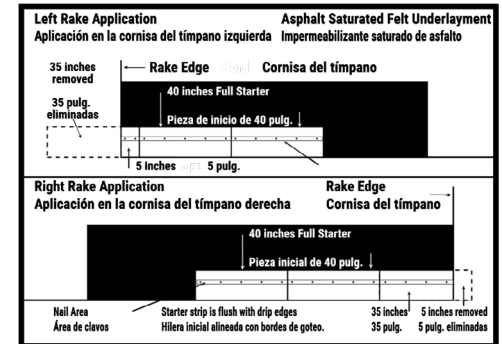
Left Rake Application
Aplicación en la cornisa del tímpano izquierda

Asphalt Saturated Felt Underlayment
Impermeabilizante saturado de asfalto

35 inches removed

35 pulg. eliminadas

Rake Edge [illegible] Cornisa del tímpano

40 inches Full Starter

Pieza de inicio de 40 pulg.

5 inches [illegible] 5 pulg.

Right Rake Application
Aplicación en la cornisa del tímpano derecha

Rake Edge
Cornisa del tímpano

40 inches Full Starter

Pieza inicial de 40 pulg.

Nail Area
Área de clavos

Starter strip is flush with drip edges
Hilera inicial alineada con bordes de goteo.

35 inches
35 pulg.

5 inches removed
5 pulg. eliminadas